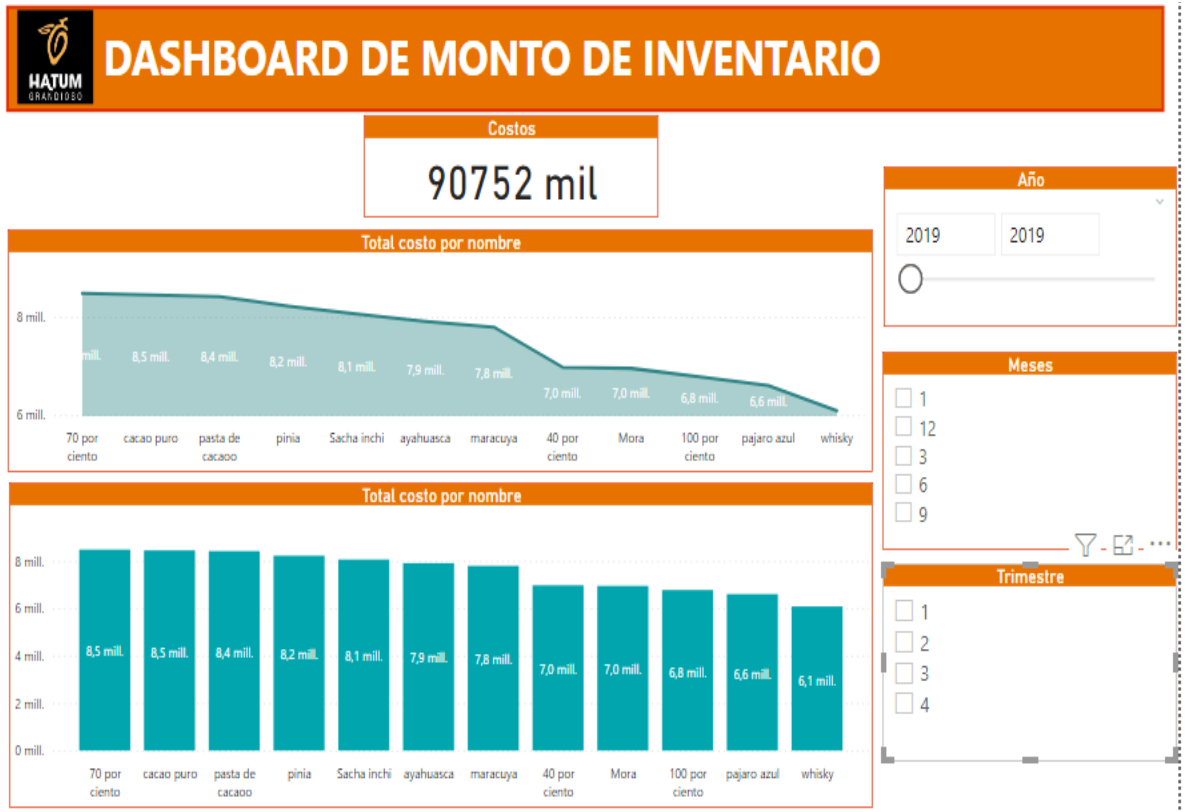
HATUM
GRANDIOSO

DASHBOARD DE MONTO DE INVENTARIO

Costos
90752 mil

Total costo por nombre

8 mill.
6 mill.

mill. 8,5 mill. 8,4 mill. 8,2 mill. 8,1 mill. 7,9 mill. 7,8 mill. 7,0 mill. 7,0 mill. 6,8 mill. 6,6 mill.

70 por ciento | cacao puro | pasta de cacaoo | pinia | Sacha inchi | ayahuasca | maracuya | 40 por ciento | Mora | 100 por ciento | pajaro azul | whisky

Total costo por nombre

8 mill.
6 mill.
4 mill.
2 mill.
0 mill.

8,5 mill. 8,5 mill. 8,4 mill. 8,2 mill. 8,1 mill. 7,9 mill. 7,8 mill. 7,0 mill. 7,0 mill. 6,8 mill. 6,6 mill. 6,1 mill.

70 por ciento | cacao puro | pasta de cacaoo | pinia | Sacha inchi | ayahuasca | maracuya | 40 por ciento | Mora | 100 por ciento | pajaro azul | whisky

Año
2019 2019

Meses
1
12
3
6
9

Trimestre
1
2
3
4